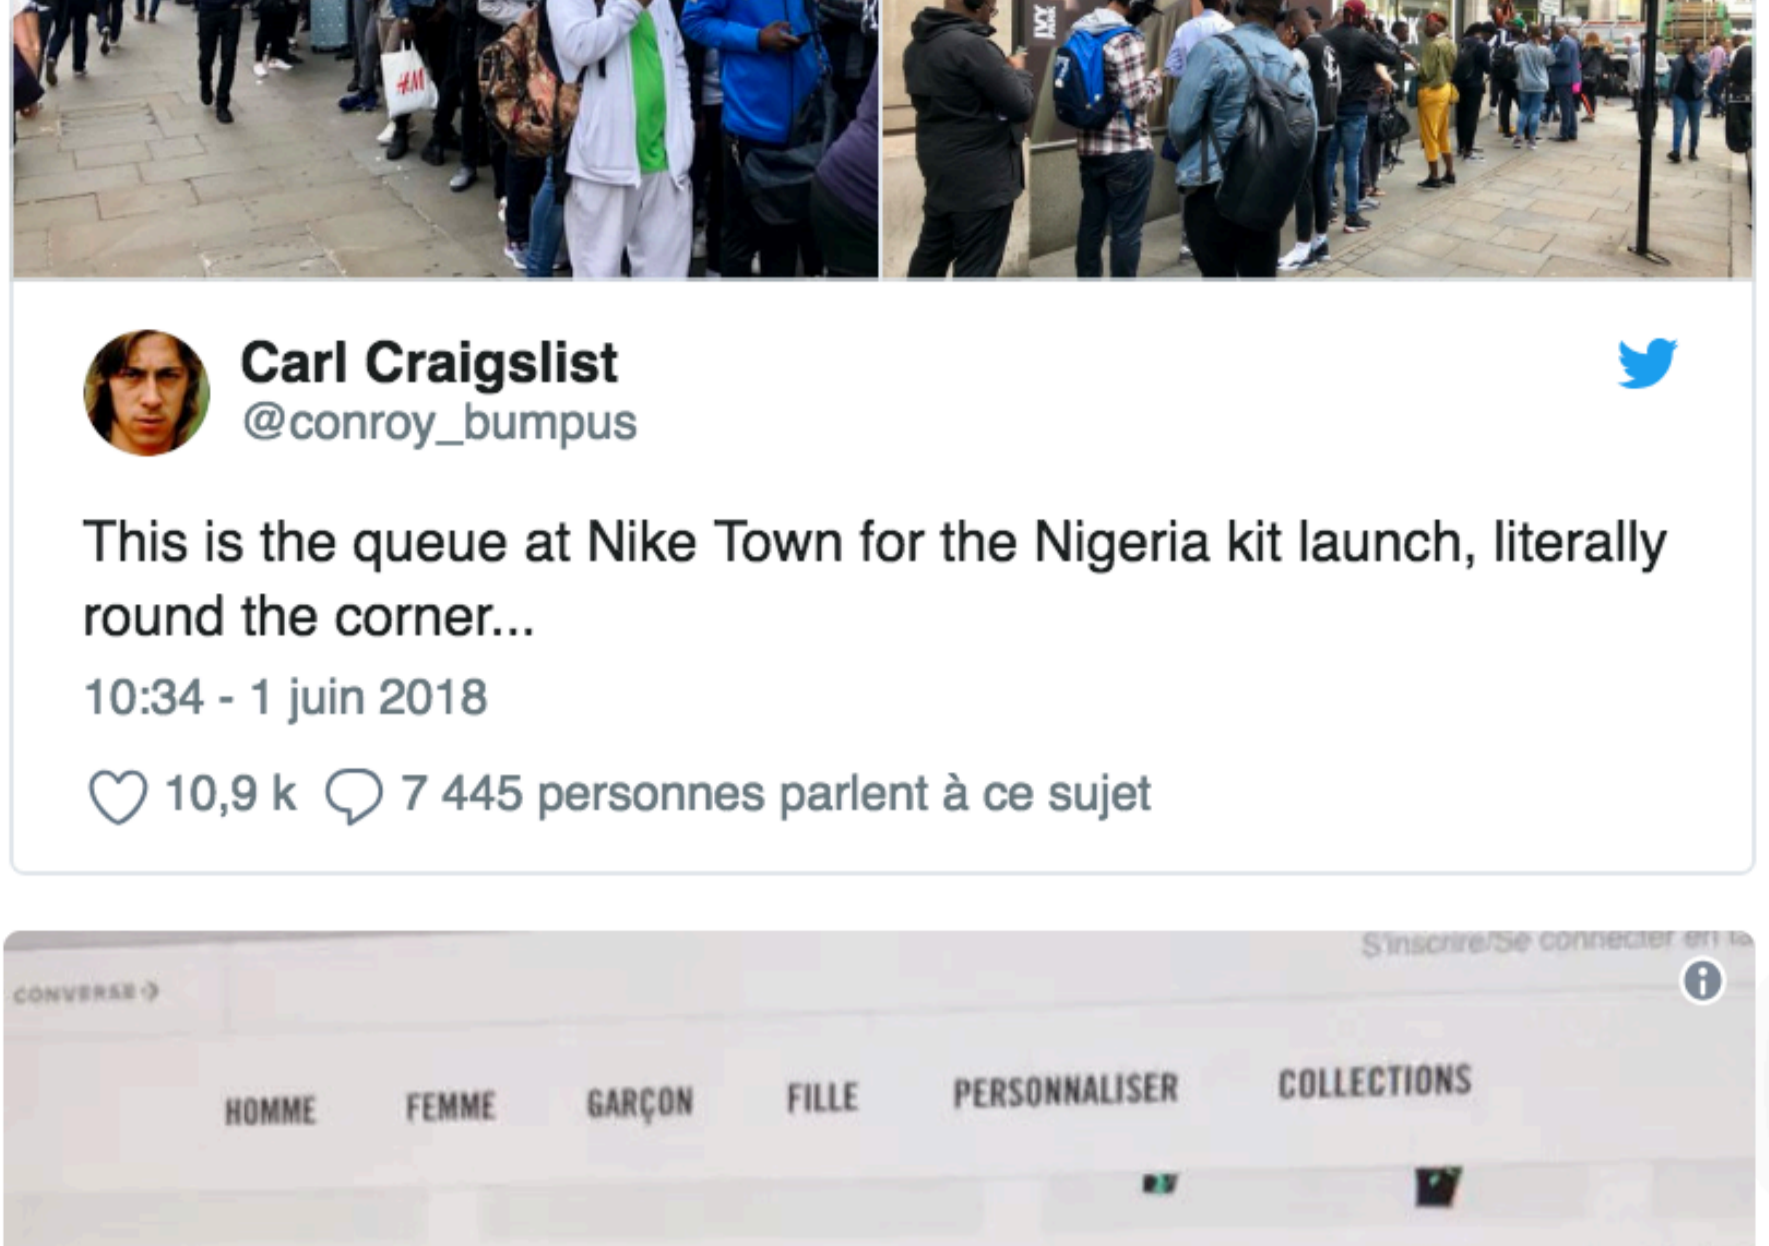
H&M

IVY

Carl Craigslist
@conroy_bumpus

This is the queue at Nike Town for the Nigeria kit launch, literally round the corner...

10:34 - 1 juin 2018

10,9 k 7 445 personnes parlent à ce sujet

S'inscrire/Se connecter en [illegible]

CONVERSE

HOMME FEMME GARÇON FILLE PERSONNALISER COLLECTIONS